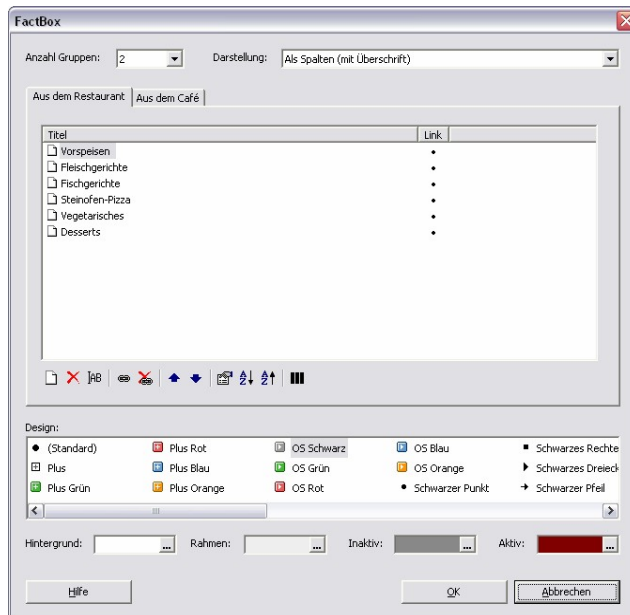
FactBox

Anzahl Gruppen: 2

Darstellung: Als Spalten (mit Überschrift)

Aus dem Restaurant | Aus dem Café

| Titel | Link |
|---|---|
| Vorspeisen | • |
| Fleischgerichte | • |
| Fischgerichte | • |
| Steinofen-Pizza | • |
| Vegetarisches | • |
| Desserts | • |

AB

Design:

| | | | | |
|---|---|---|---|---|
| (Standard) | Plus Rot | OS Schwarz | OS Blau | Schwarzes Rechte |
| Plus | Plus Blau | OS Grün | OS Orange | Schwarzes Dreieck |
| Plus Grün | Plus Orange | OS Rot | Schwarzer Punkt | Schwarzer Pfeil |

Hintergrund: ... Rahmen: ... Inaktiv: ... Aktiv: ...

Hilfe

OK

Abbrechen